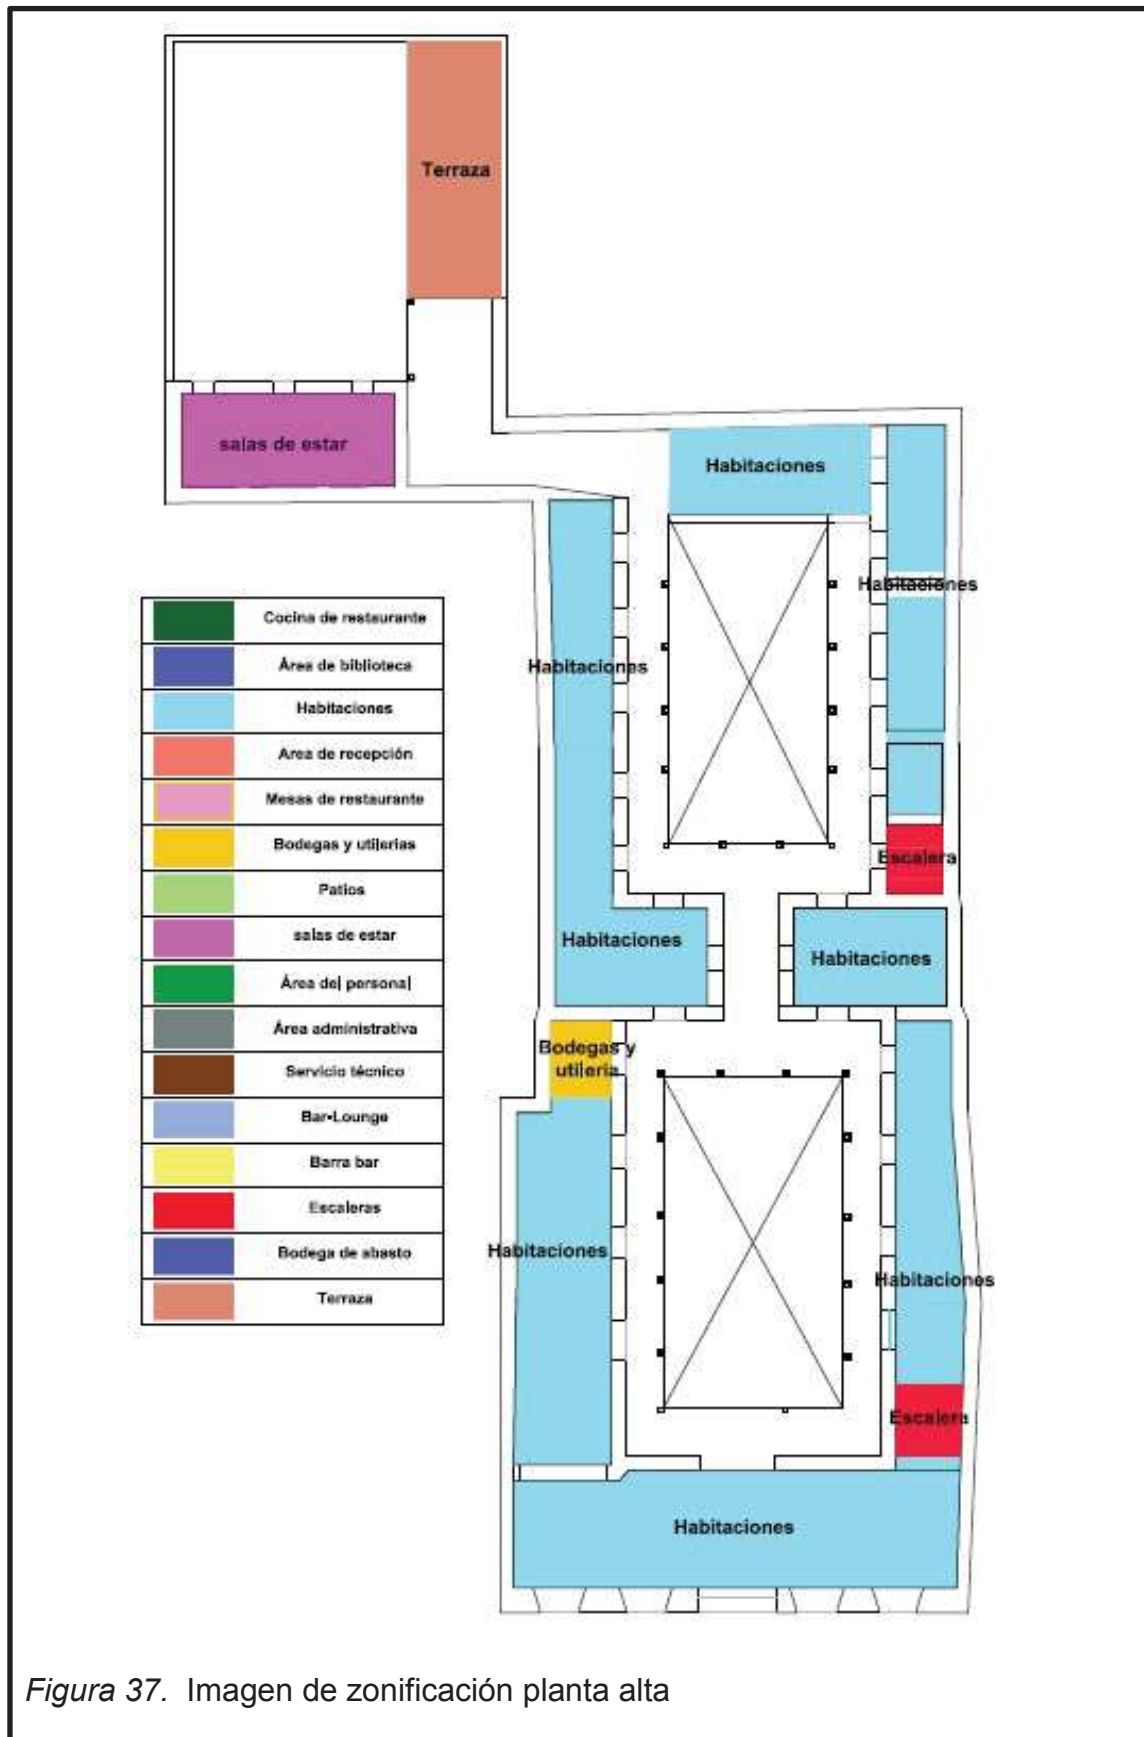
Terraza

salas de estar

Habitaciones

Habitaciones

Habitaciones

Escalera

Habitaciones

Habitaciones

Bodegas y utileria

Habitaciones

Habitaciones

Escalera

Habitaciones

| | |
|---|---|
| | Cocina de restaurante |
| | Área de biblioteca |
| | Habitaciones |
| | Area de recepción |
| | Mesas de restaurante |
| | Bodegas y utilerias |
| | Patios |
| | salas de estar |
| | Área del personal |
| | Área administrativa |
| | Servicio técnico |
| | Bar-Lounge |
| | Barra bar |
| | Escaleras |
| | Bodega de abasto |
| | Terraza |

*Figura 37.* Imagen de zonificación planta alta